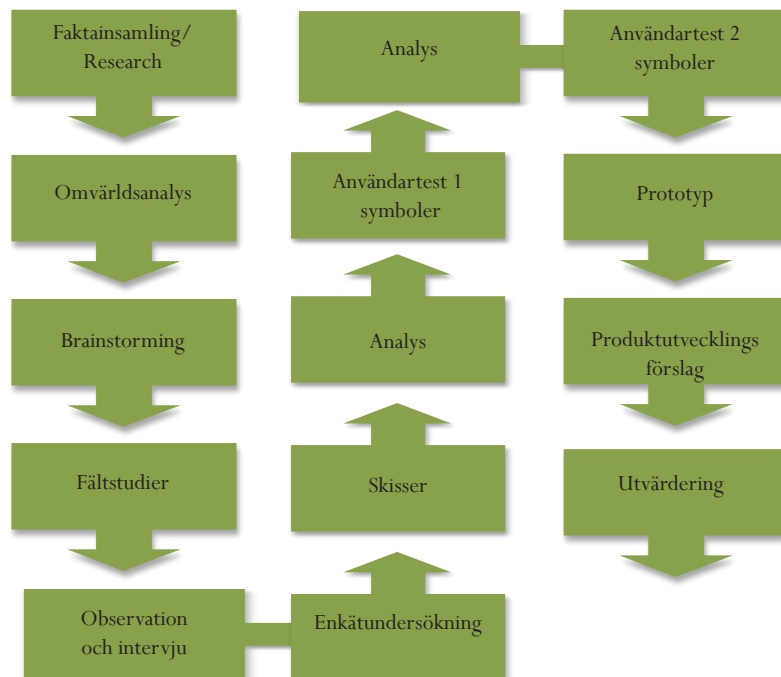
Faktainsamling/ Research

Omvärldsanalys

Brainstorming

Fältstudier

Observation och intervju

Enkätundersökning

Skisser

Analys

Användartest 1 symboler

Analys

Användartest 2 symboler

Prototyp

Produktutvecklings förslag

Utvärdering